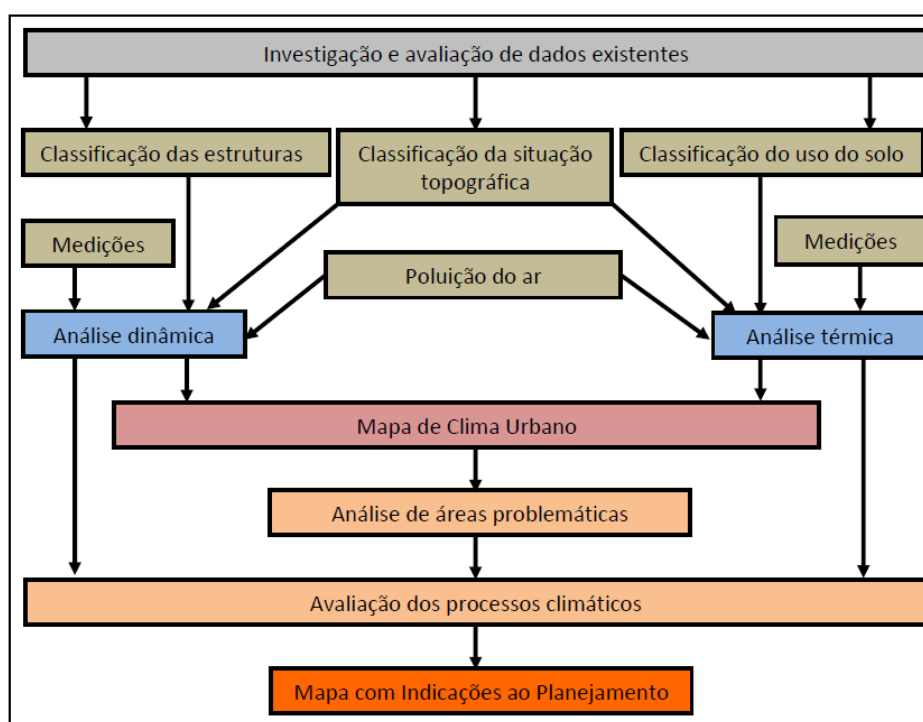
Investigação e avaliação de dados existentes

Classificação das estruturas

Classificação da situação topográfica

Classificação do uso do solo

Medições

Poluição do ar

Medições

Análise dinâmica

Análise térmica

Mapa de Clima Urbano

Análise de áreas problemáticas

Avaliação dos processos climáticos

Mapa com Indicações ao Planejamento